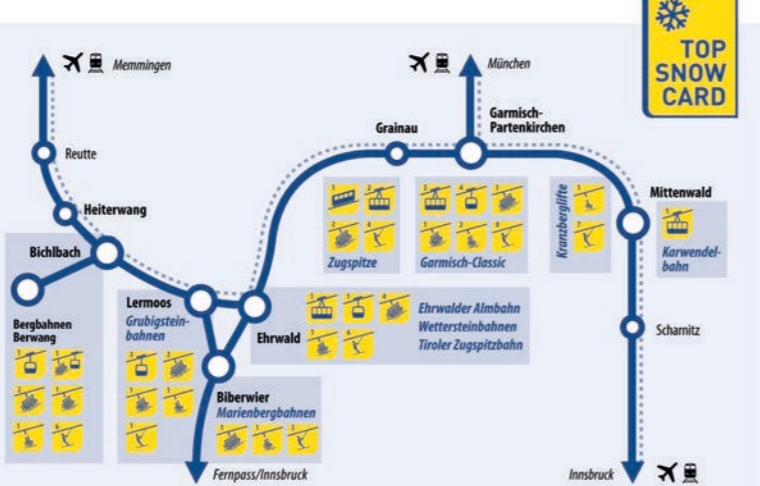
TOP SNOW CARD

Memmingen

München

Reutte

Heiterwang

Bichlbach

Bergbahnen Berwang

Grainau

Garmisch-Partenkirchen

Zugspitze

Garmisch-Classic

Kranzberglifte

Mittenwald

Karwendelbahn

Lermoos

Grubigsteinbahnen

Ehrwald

Ehrwalder Almbahn
Wettersteinbahnen
Tiroler Zugspitzbahn

Biberwier

Marienbergbahnen

Scharnitz

Fernpass/Innsbruck

Innsbruck